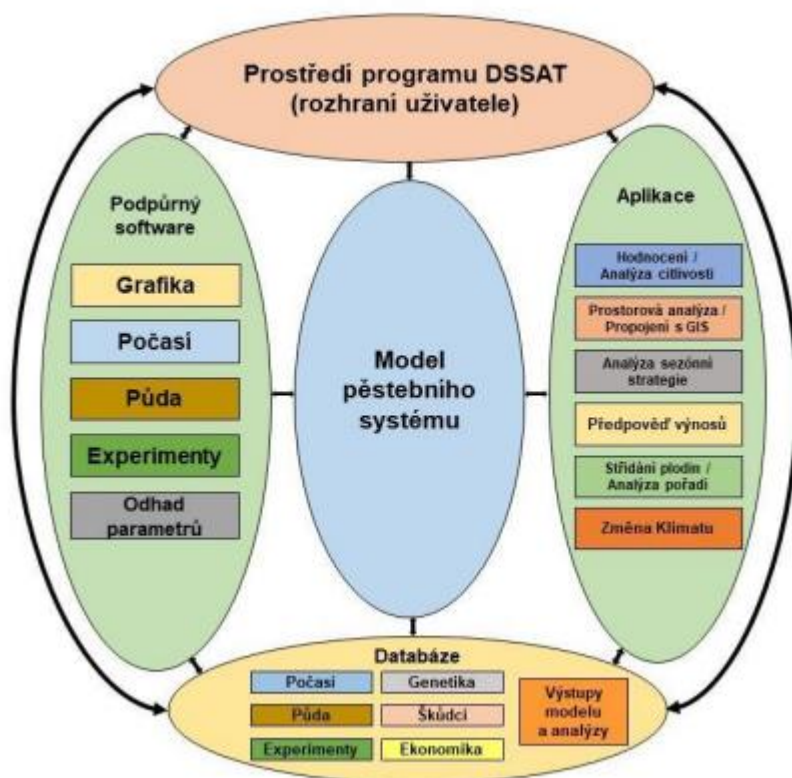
Prostředí programu DSSAT (rozhraní uživatele)

Podpůrný software

Grafika

Počasí

Půda

Experimenty

Odhad parametrů

Model pěstebního systému

Aplikace

Hodnocení / Analýza citlivosti

Prostorová analýza / Propojení s GIS

Analýza sezónní strategie

Předpověď výnosů

Střídání plodin / Analýza pořadí

Změna Klimatu

Databáze

Počasí

Genetika

Půda

Škůdci

Experimenty

Ekonomika

Výstupy modelu a analýzy